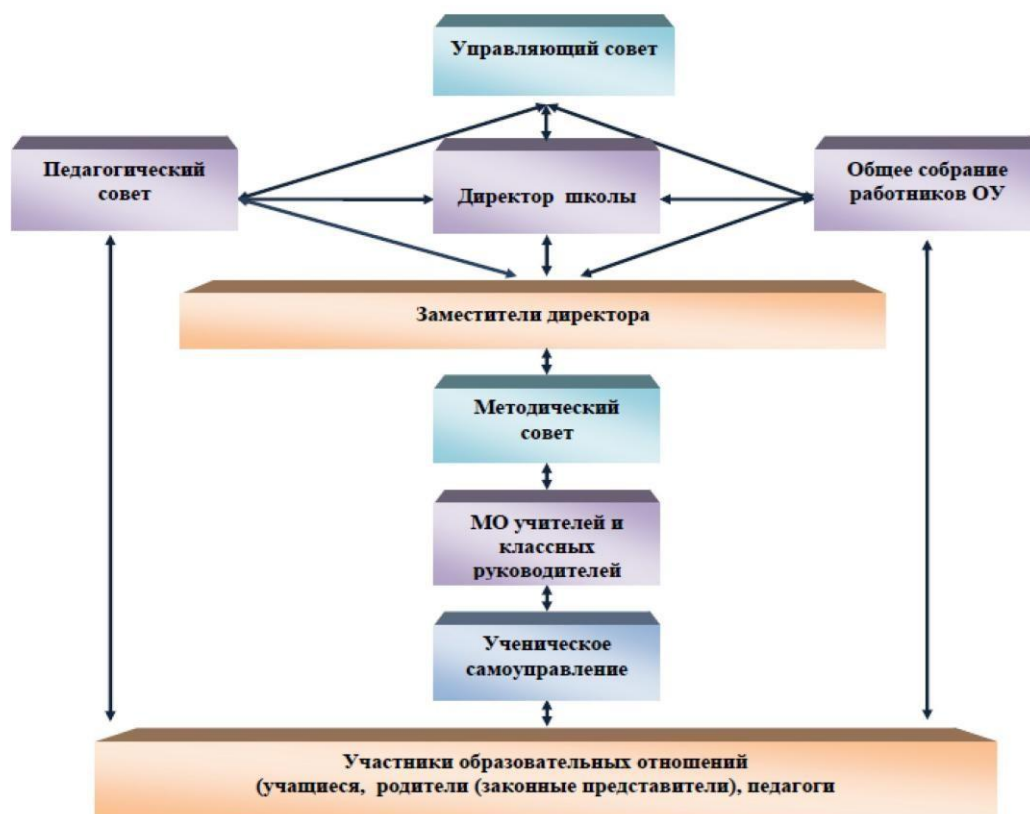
Управляющий совет

Педагогический совет

Директор школы

Общее собрание работников ОУ

Заместители директора

Методический совет

МО учителей и классных руководителей

Ученическое самоуправление

Участники образовательных отношений (учащиеся, родители (законные представители), педагоги